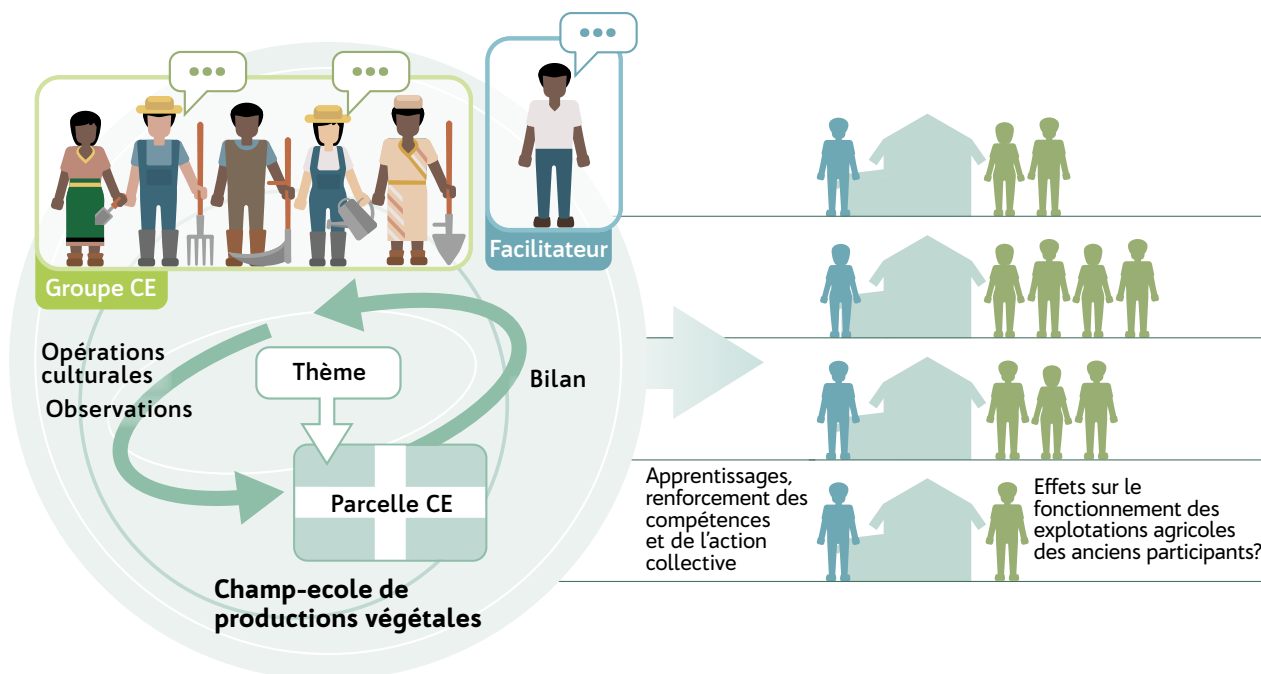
Groupe CE

Facilitateur

Opérations culturales

Observations

Thème

Bilan

Parcelle CE

Champ-ecole de productions végétales

Apprentissages, renforcement des compétences et de l'action collective

Effets sur le fonctionnement des explotations agricoles des anciens participants?